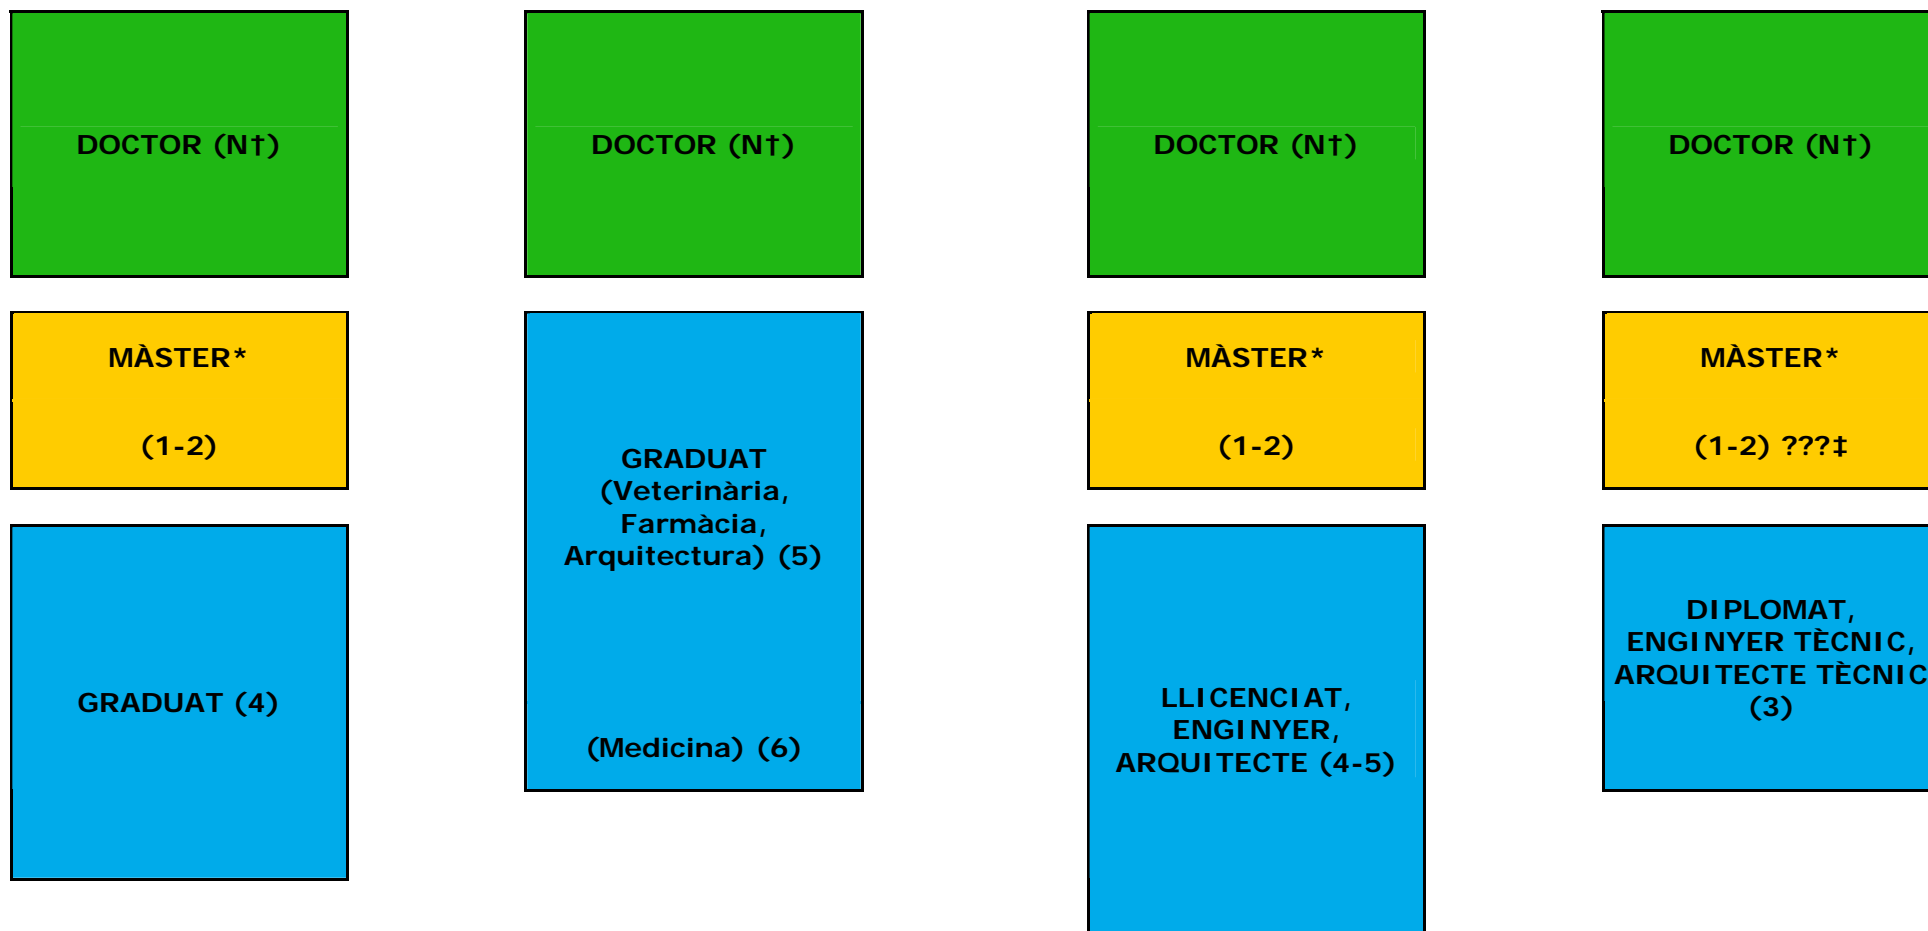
DOCTOR (N†)

MÀSTER*

(1-2)

GRADUAT (4)

DOCTOR (N†)

GRADUAT (Veterinària, Farmàcia, Arquitectura) (5)

(Medicina) (6)

DOCTOR (N†)

MÀSTER*

(1-2)

LLICENCIAT, ENGINYER, ARQUITECTE (4-5)

DOCTOR (N†)

MÀSTER*

(1-2) ???‡

DIPLOMAT, ENGINYER TÈCNIC, ARQUITECTE TÈCNIC (3)